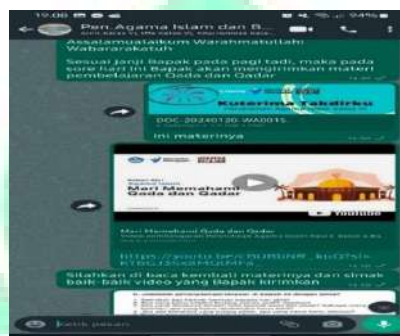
19.06 ▪ ▪ ▪ 94%
Pen. Agama Islam dan B...
Assalamualaikum Warahmatullahi Wabarakatuh
Sesuai janji Bapak pada pagi tadi, maka pada sore hari ini Bapak akan mengirimkan materi pembelajaran Qada dan Qadar
Kuterima Takdirku
DOC-20240120-WA0015
Ini materinya
Mari Memahami Qada dan Qadar
Mari Memahami Qada dan Qadar
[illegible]
https://youtu.be/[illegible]
Silahkan di baca kembali materinya dan simak baik-baik video yang Bapak kirimkan
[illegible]
Ketik pesan